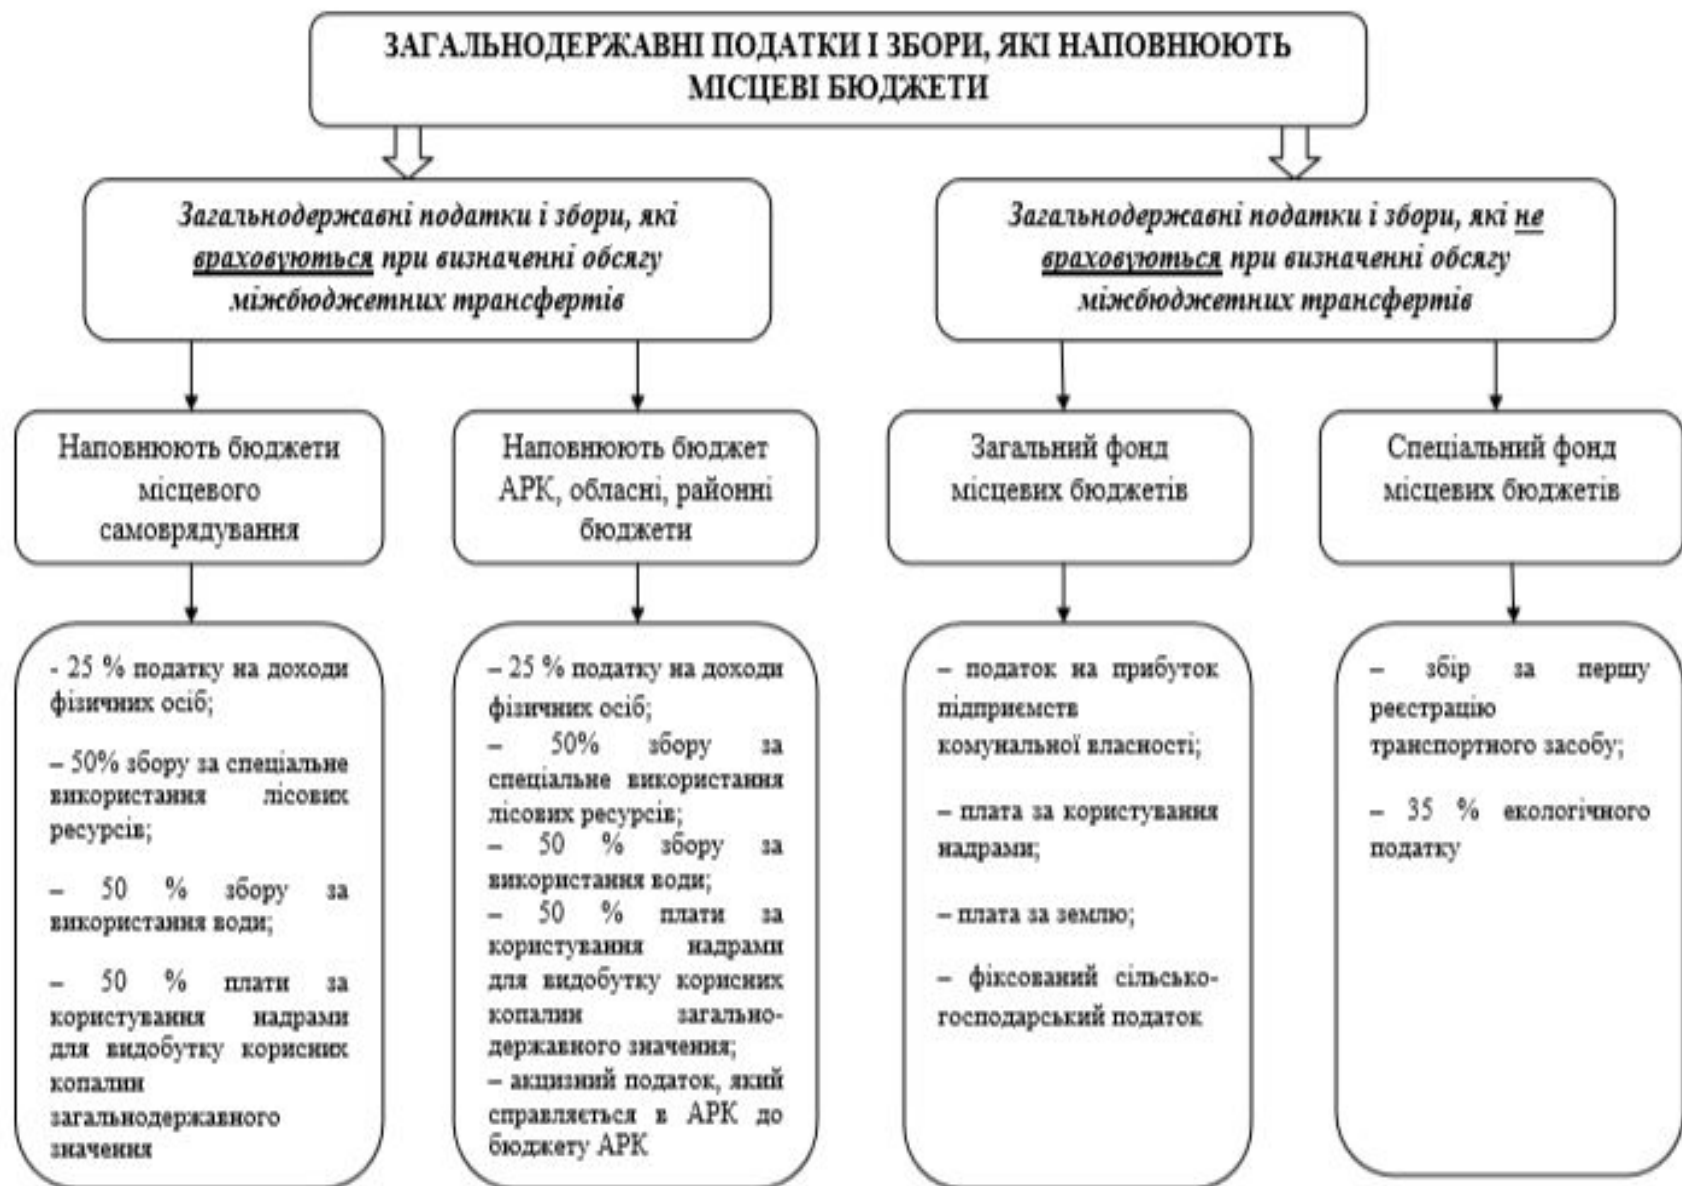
ЗАГАЛЬНОДЕРЖАВНІ ПОДАТКИ І ЗБОРИ, ЯКІ НАПОВНЮЮТЬ МІСЦЕВІ БЮДЖЕТИ

Загальнодержавні податки і збори, які враховуються при визначенні обсягу міжбюджетних трансфертів

Загальнодержавні податки і збори, які не враховуються при визначенні обсягу міжбюджетних трансфертів

Наповнюють бюджети місцевого самоврядування

- 25 % податку на доходи фізичних осіб;

– 50% збору за спеціальне використання лісових ресурсів;

– 50 % збору за використання води;

– 50 % плати за користування надрами для видобутку корисних копалин загальнодержавного значення

Наповнюють бюджет АРК, обласні, районні бюджети

– 25 % податку на доходи фізичних осіб;
– 50% збору за спеціальне використання лісових ресурсів;
– 50 % збору за використання води;
– 50 % плати за користування надрами для видобутку корисних копалин загальнодержавного значення;
– акцизний податок, який справляється в АРК до бюджету АРК

Загальний фонд місцевих бюджетів

– податок на прибуток підприємств комунальної власності;

– плата за користування надрами;

– плата за землю;

– фіксований сільськогосподарський податок

Спеціальний фонд місцевих бюджетів

– збір за першу реєстрацію транспортного засобу;

– 35 % екологічного податку